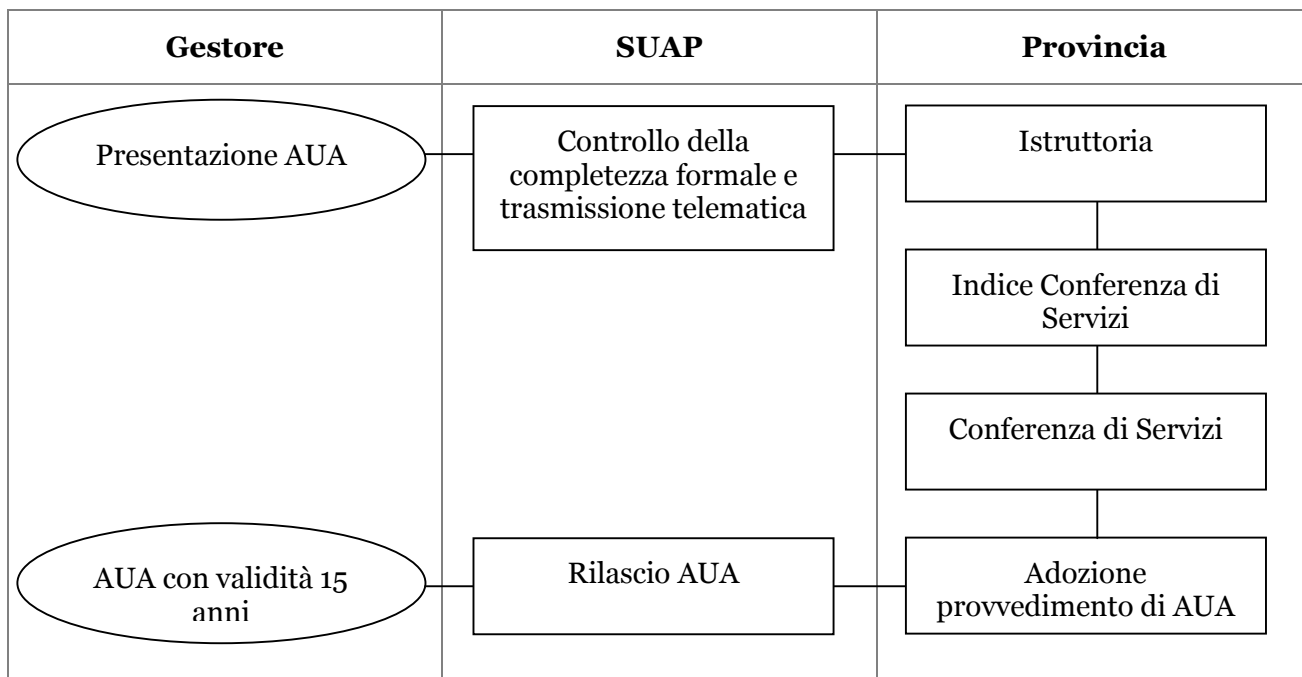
| Gestore | SUAP | Provincia |
|---|---|---|
| Presentazione AUA | Controllo della completezza formale e trasmissione telematica | Istruttoria |
| | | Indice Conferenza di Servizi |
| | | Conferenza di Servizi |
| AUA con validità 15 anni | Rilascio AUA | Adozione provvedimento di AUA |